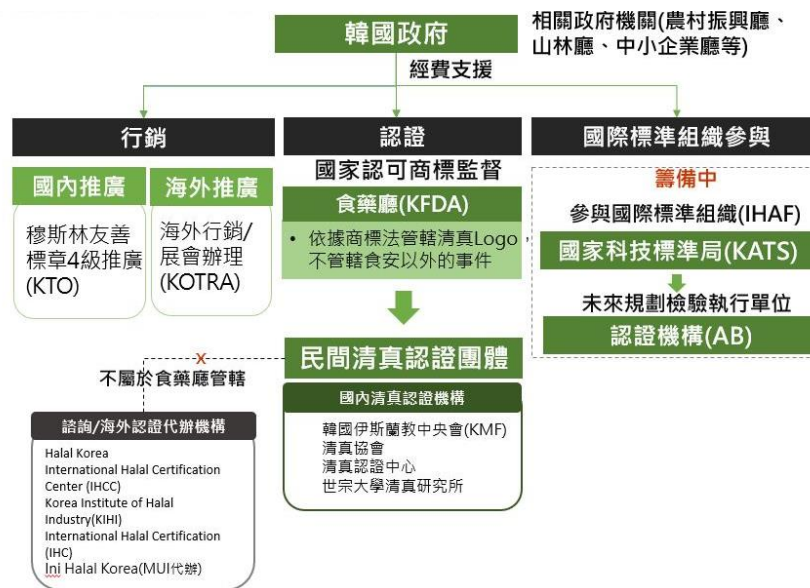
韓國政府

相關政府機關(農村振興廳、山林廳、中小企業廳等)

經費支援

行銷

國內推廣

穆斯林友善標章4級推廣(KTO)

海外推廣

海外行銷/展會辦理(KOTRA)

認證

國家認可商標監督

食藥廳(KFDA)

• 依據商標法管轄清真Logo,不管轄食安以外的事件

民間清真認證團體

國內清真認證機構

韓國伊斯蘭教中央會(KMF)
清真協會
清真認證中心
世宗大學清真研究所

X

不屬於食藥廳管轄

諮詢/海外認證代辦機構

Halal Korea
International Halal Certification Center (IHCC)
Korea Institute of Halal Industry(KIHI)
International Halal Certification (IHC)
Ini Halal Korea(MUI代辦)

國際標準組織參與

籌備中

參與國際標準組織(IHAF)

國家科技標準局(KATS)

未來規劃檢驗執行單位

認證機構(AB)